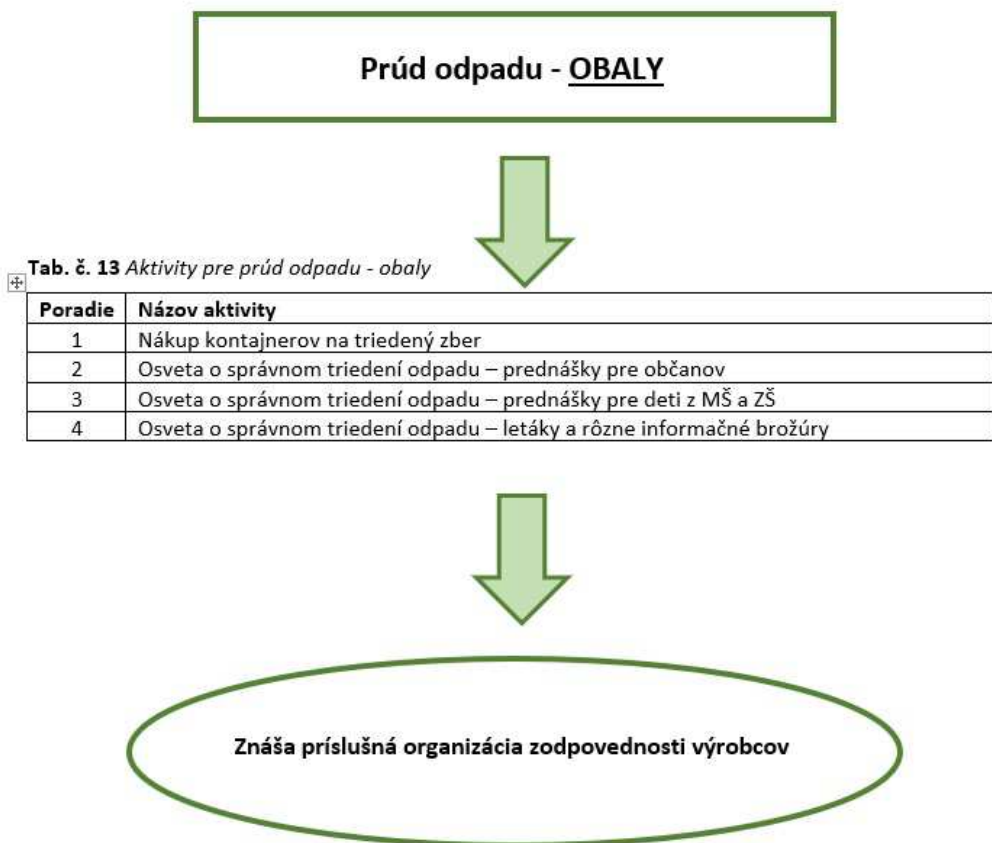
Prúd odpadu - OBALY

Tab. č. 13 Aktivity pre prúd odpadu - obaly

| Poradie | Názov aktivity |
|---|---|
| 1 | Nákup kontajnerov na triedený zber |
| 2 | Osveta o správnom triedení odpadu – prednášky pre občanov |
| 3 | Osveta o správnom triedení odpadu – prednášky pre deti z MŠ a ZŠ |
| 4 | Osveta o správnom triedení odpadu – letáky a rôzne informačné brožúry |

Znáša príslušná organizácia zodpovednosti výrobcov